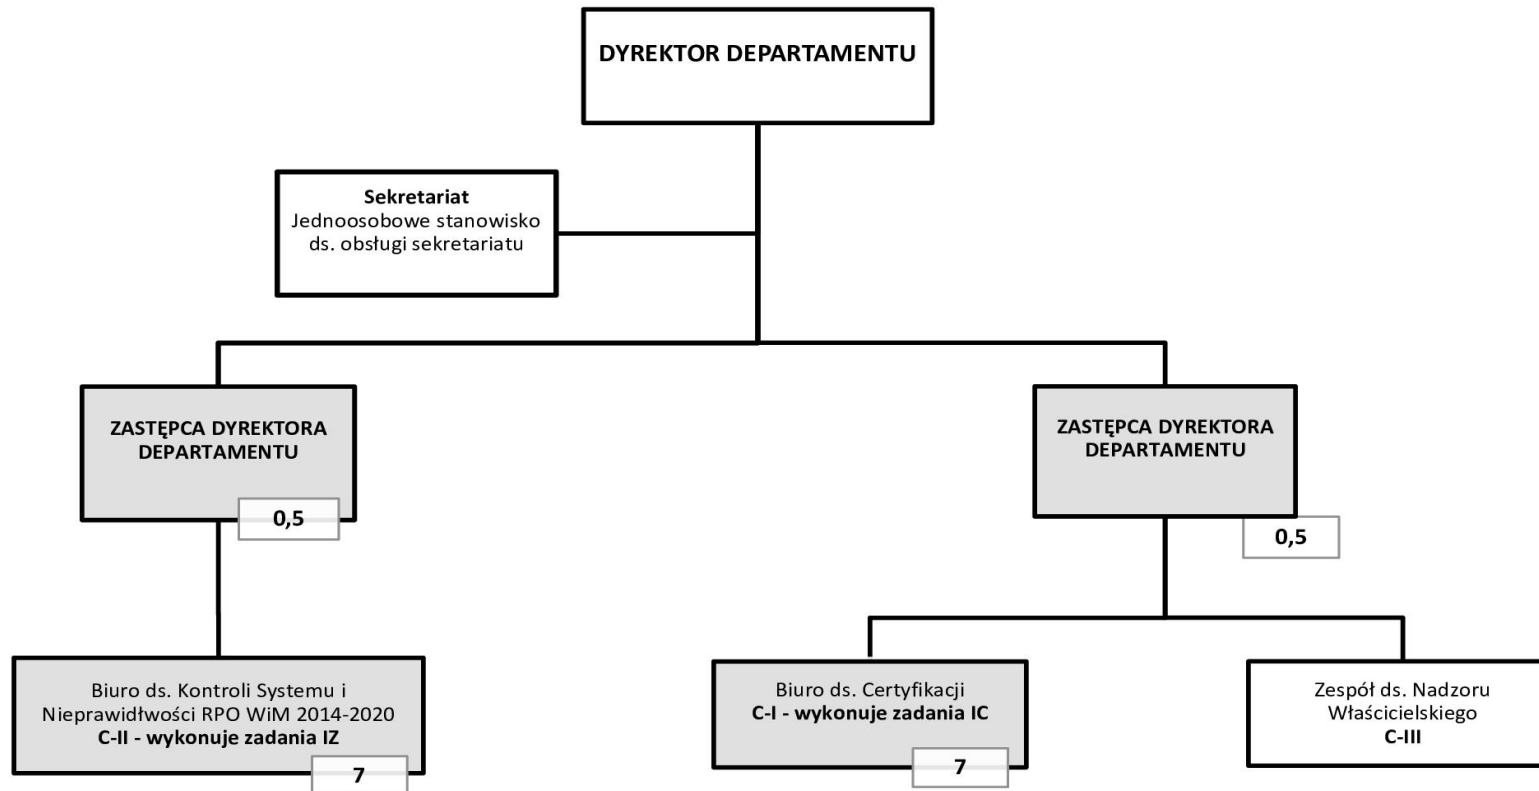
DYREKTOR DEPARTAMENTU

Sekretariat
Jednoosobowe stanowisko ds. obsługi sekretariatu

ZASTĘPCA DYREKTORA DEPARTAMENTU

0,5

Biuro ds. Kontroli Systemu i Nieprawidłowości RPO WiM 2014-2020
C-II - wykonuje zadania IZ

7

ZASTĘPCA DYREKTORA DEPARTAMENTU

0,5

Biuro ds. Certyfikacji
C-I - wykonuje zadania IC

7

Zespół ds. Nadzoru Właścicielskiego
C-III